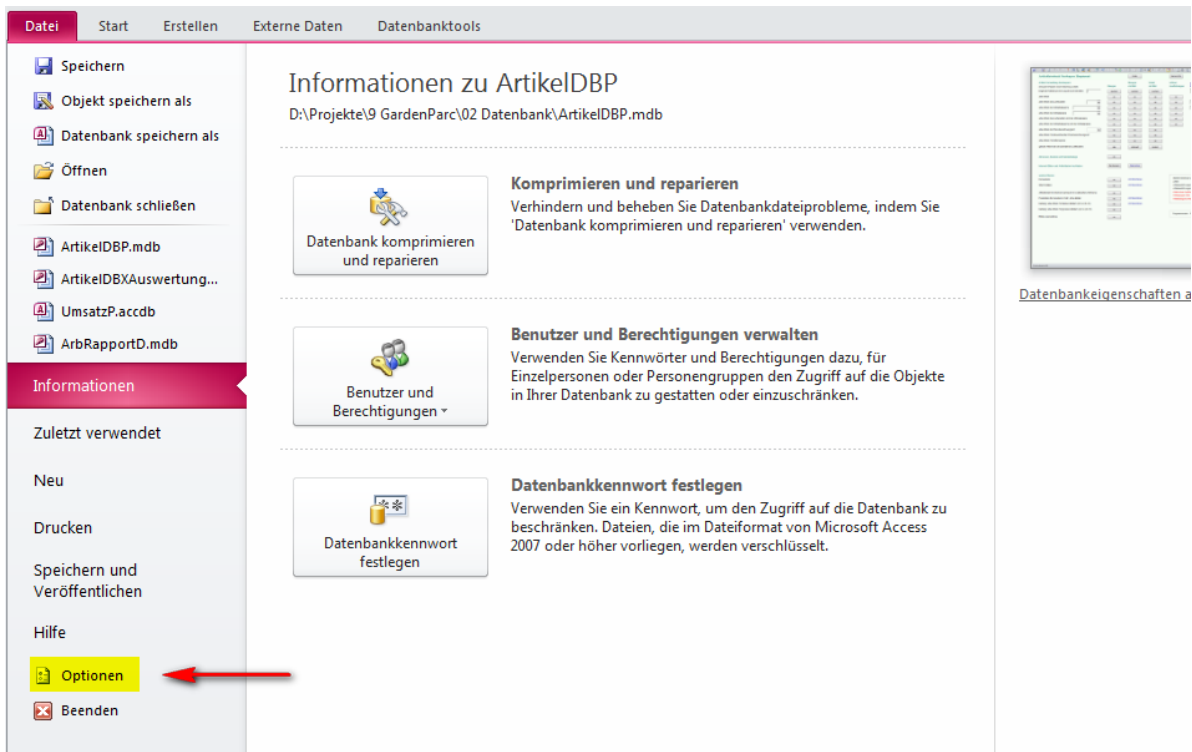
Datei Start Erstellen Externe Daten Datenbanktools

Speichern
Objekt speichern als
Datenbank speichern als
Öffnen
Datenbank schließen
ArtikelDBP.mdb
ArtikelDBXAuswertung...
UmsatzP.accdb
ArbRapportD.mdb
Informationen
Zuletzt verwendet
Neu
Drucken
Speichern und Veröffentlichen
Hilfe
Optionen
Beenden

Informationen zu ArtikelDBP
D:\Projekte\9 GardenParc\02 Datenbank\ArtikelDBP.mdb

Datenbank komprimieren und reparieren

Komprimieren und reparieren
Verhindern und beheben Sie Datenbankdateiprobleme, indem Sie 'Datenbank komprimieren und reparieren' verwenden.

Benutzer und Berechtigungen

Benutzer und Berechtigungen verwalten
Verwenden Sie Kennwörter und Berechtigungen dazu, für Einzelpersonen oder Personengruppen den Zugriff auf die Objekte in Ihrer Datenbank zu gestatten oder einzuschränken.

Datenbankkennwort festlegen

Datenbankkennwort festlegen
Verwenden Sie ein Kennwort, um den Zugriff auf die Datenbank zu beschränken. Dateien, die im Dateiformat von Microsoft Access 2007 oder höher vorliegen, werden verschlüsselt.

Datenbankeigenschaften a